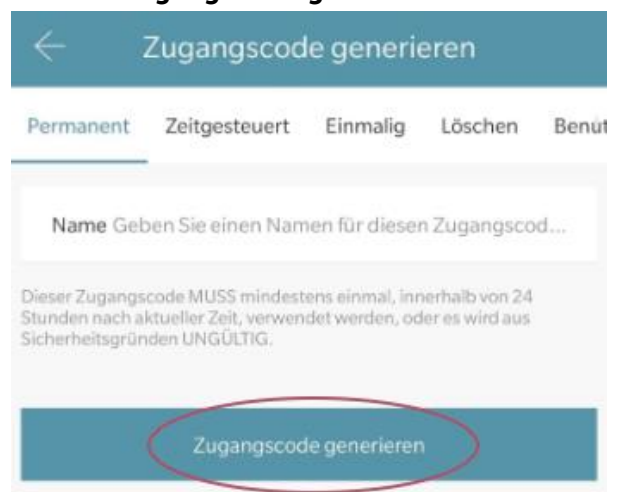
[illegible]

Zugangscode generieren

Permanent Zeitgesteuert Einmalig Löschen Benut

Name Geben Sie einen Namen für diesen Zugangscod...

Dieser Zugangscode MUSS mindestens einmal, innerhalb von 24 Stunden nach aktueller Zeit, verwendet werden, oder es wird aus Sicherheitsgründen UNGÜLTIG.

Zugangscode generieren